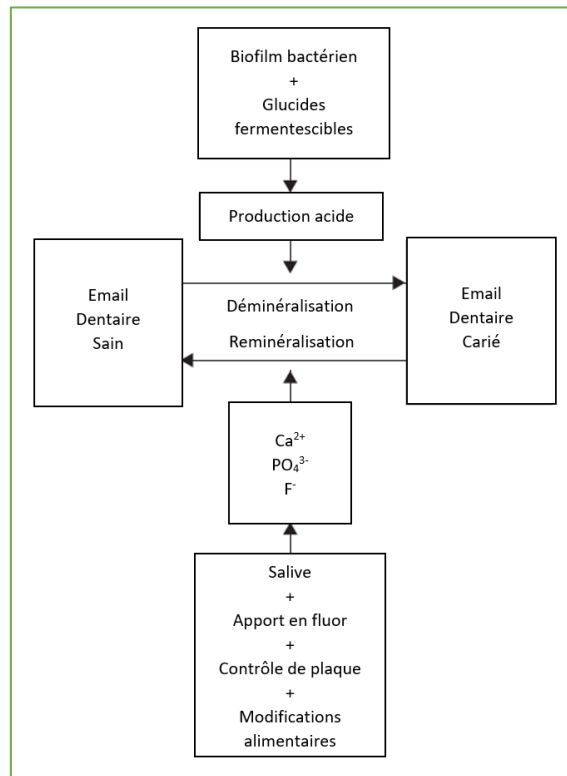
Biofilm bactérien
+
Glucides fermentescibles

Production acide

Email
Dentaire
Sain

Déminéralisation

Reminéralisation

Email
Dentaire
Carié

$Ca^{2+}$
$PO_4^{3-}$
$F^-$

Salive
+
Apport en fluor
+
Contrôle de plaque
+
Modifications alimentaires